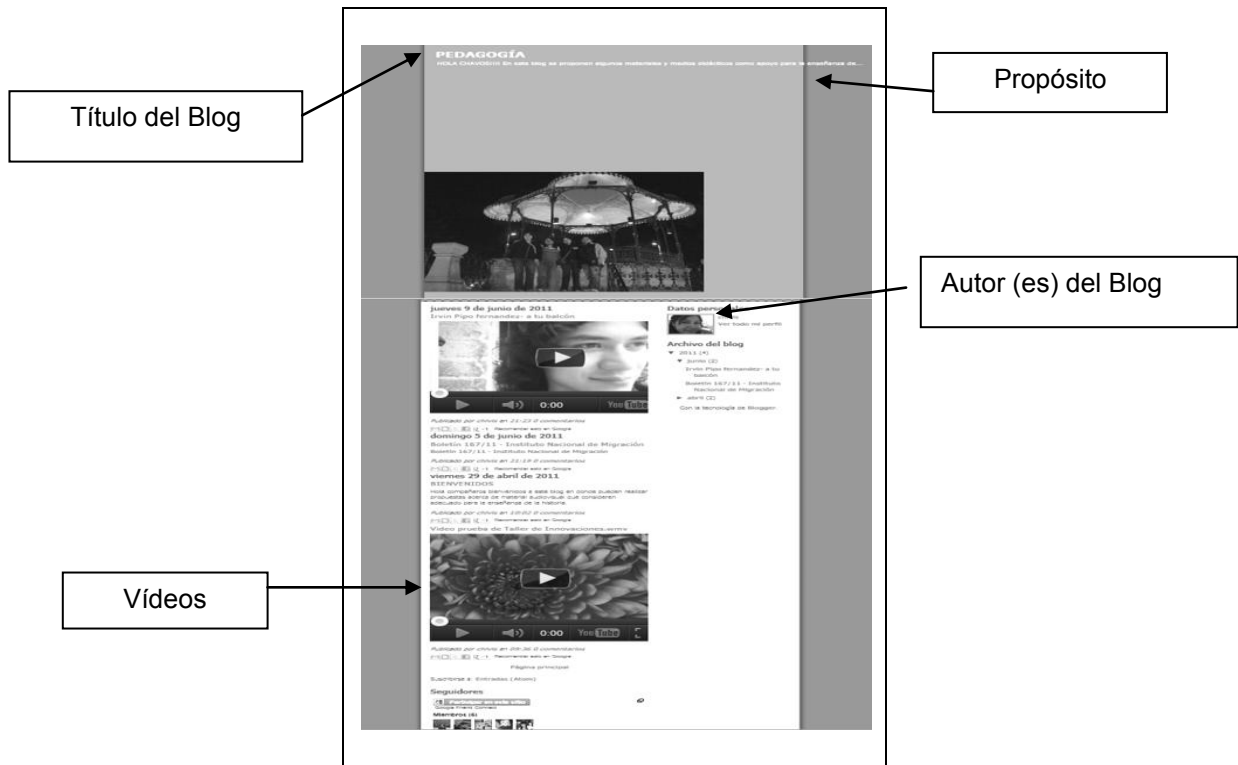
Título del Blog

Propósito

PEDAGOGÍA

HOLA CHAVOS!!! En este blog se proponen algunos materiales y medios didácticos como apoyo para la enseñanza de...

Autor (es) del Blog

jueves 9 de junio de 2011

Irvin Pipo fernandez- a tu balcón

0:00

Publicado por chivis en 21:23 0 comentarios

Recomendar esto en Google

domingo 5 de junio de 2011

Boletín 167/11 - Instituto Nacional de Migración

Boletín 167/11 - Instituto Nacional de Migración

Publicado por chivis en 21:19 0 comentarios

Recomendar esto en Google

viernes 29 de abril de 2011

BIENVENIDOS

Hola compañeros bienvenidos a este blog en donde pueden realizar propuestas acerca de material audiovisual que consideren adecuado para la enseñanza de la historia.

Publicado por chivis en 10:02 0 comentarios

Recomendar esto en Google

Video prueba de Taller de Innovaciones.wmv

Vídeos

0:00

Publicado por chivis en 09:36 0 comentarios

Recomendar esto en Google

Página principal

Suscribirse a: Entradas (Atom)

Seguidores

Google Friend Connect

Miembros (6)

Datos per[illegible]

Ver todo mi perfil

Archivo del blog

▼ 2011 (4)

▼ junio (2)

Irvin Pipo fernandez- a tu balcón

Boletín 167/11 - Instituto Nacional de Migración

► abril (2)

Con la tecnología de Blogger.